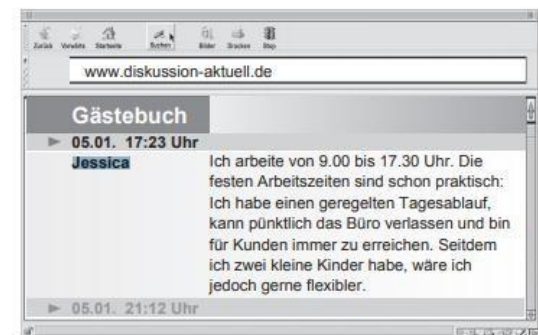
Zurück Vorwärts Startseite Suchen Bilder Drucken Stop

www.diskussion-aktuell.de

Gästebuch

► 05.01. 17:23 Uhr

Jessica

Ich arbeite von 9.00 bis 17.30 Uhr. Die festen Arbeitszeiten sind schon praktisch: Ich habe einen geregelten Tagesablauf, kann pünktlich das Büro verlassen und bin für Kunden immer zu erreichen. Seitdem ich zwei kleine Kinder habe, wäre ich jedoch gerne flexibler.

► 05.01. 21:12 Uhr